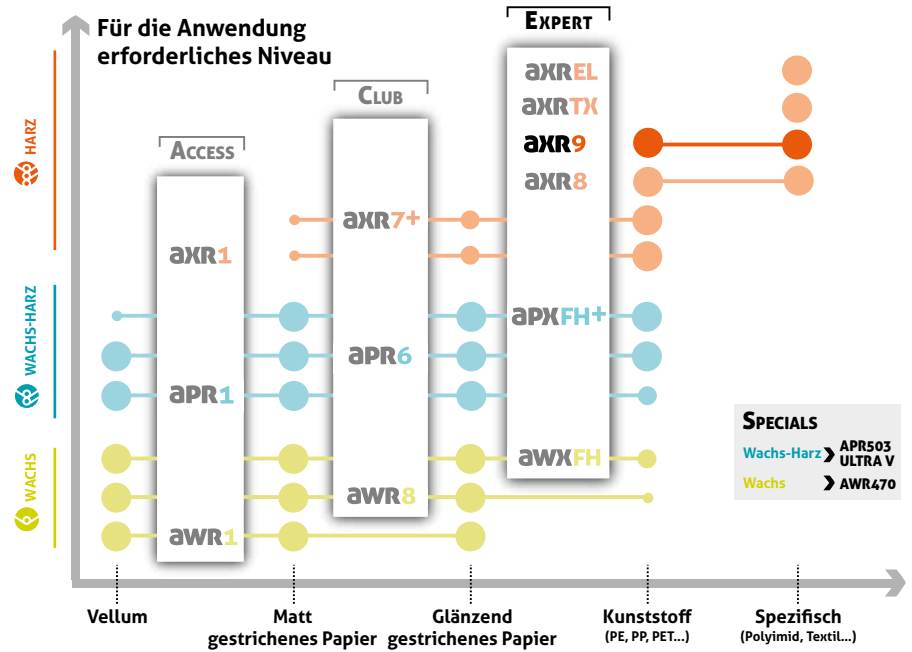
Für die Anwendung erforderliches Niveau

HARZ

WACHS-HARZ

WACHS

ACCESS

axr1

apr1

awr1

CLUB

axr7+

apr6

awr8

EXPERT

axrEL

axrTX

axr9

axr8

apxFH+

awxFH

SPECIALS

Wachs-Harz APR503 ULTRA V

Wachs AWR470

Vellum

Matt gestrichenes Papier

Glänzend gestrichenes Papier

Kunststoff (PE, PP, PET...)

Spezifisch (Polyimid, Textil...)